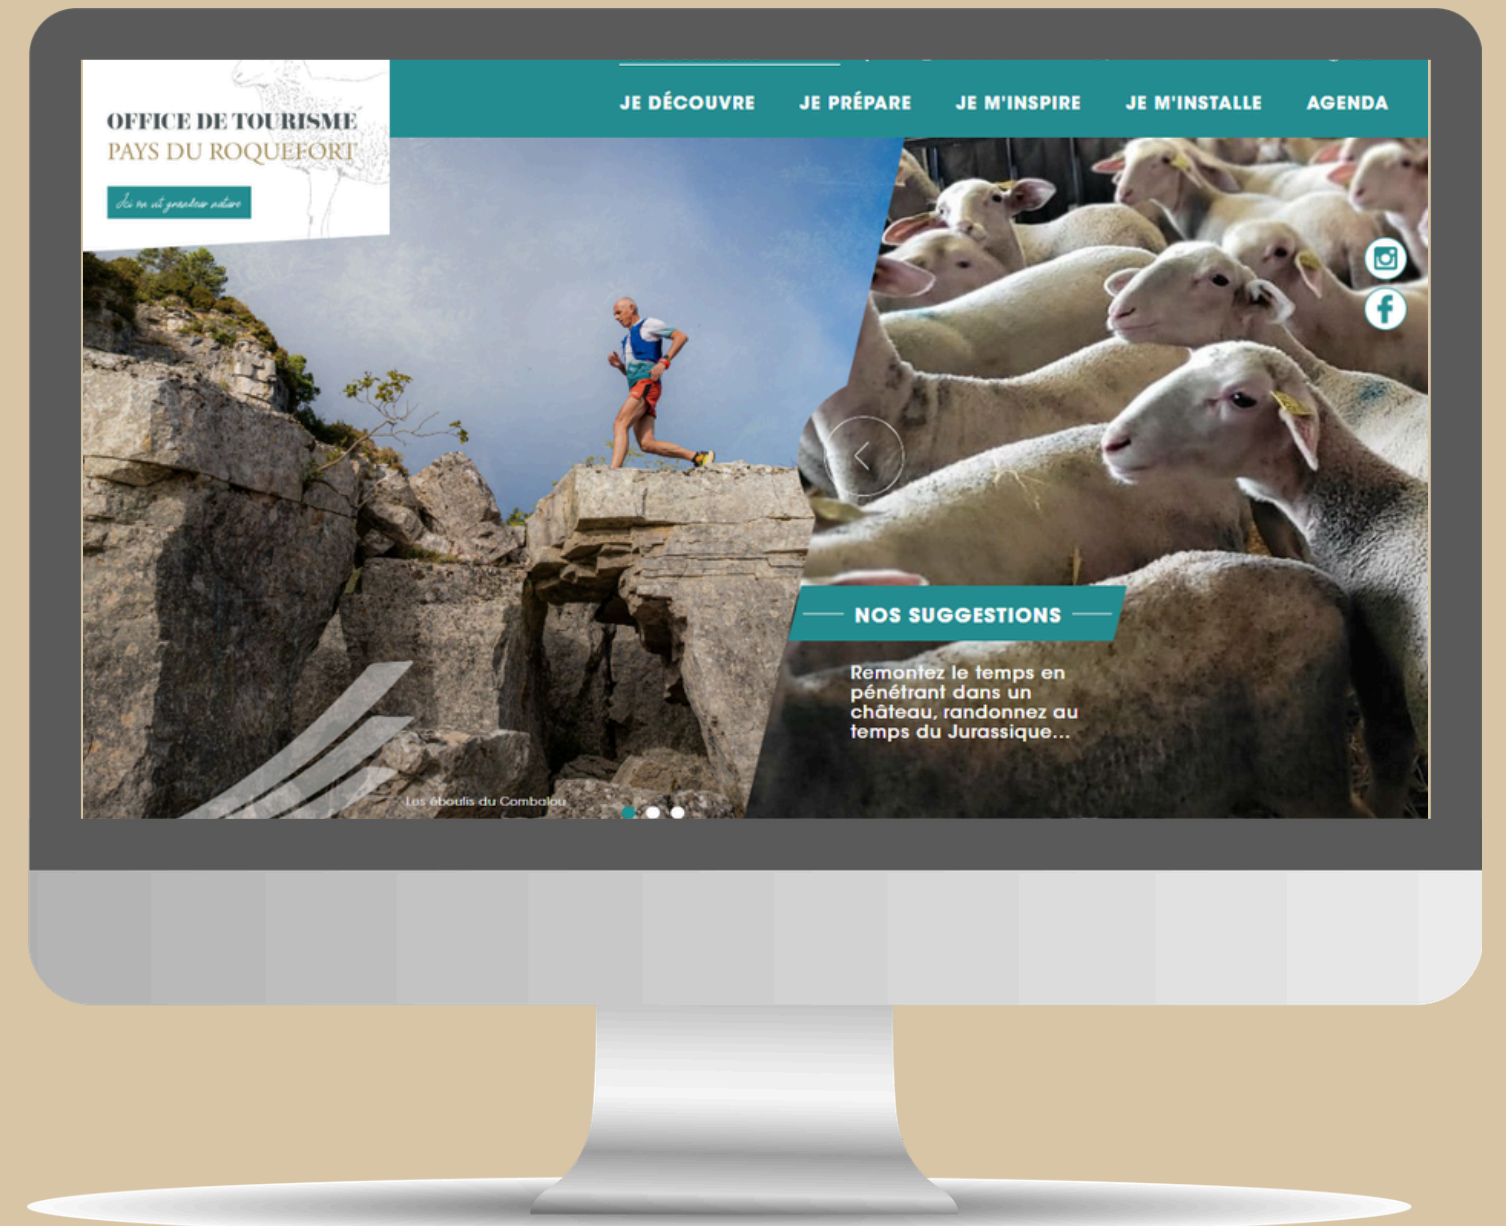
OFFICE DE TOURISME
PAYS DU ROQUEFORT

Ici on vit grandeur nature

JE DÉCOUVRE JE PRÉPARE JE M'INSPIRE JE M'INSTALLE AGENDA

NOS SUGGESTIONS

Remontez le temps en pénétrant dans un château, randonnez au temps du Jurassique...

Les éboulis du Combalou